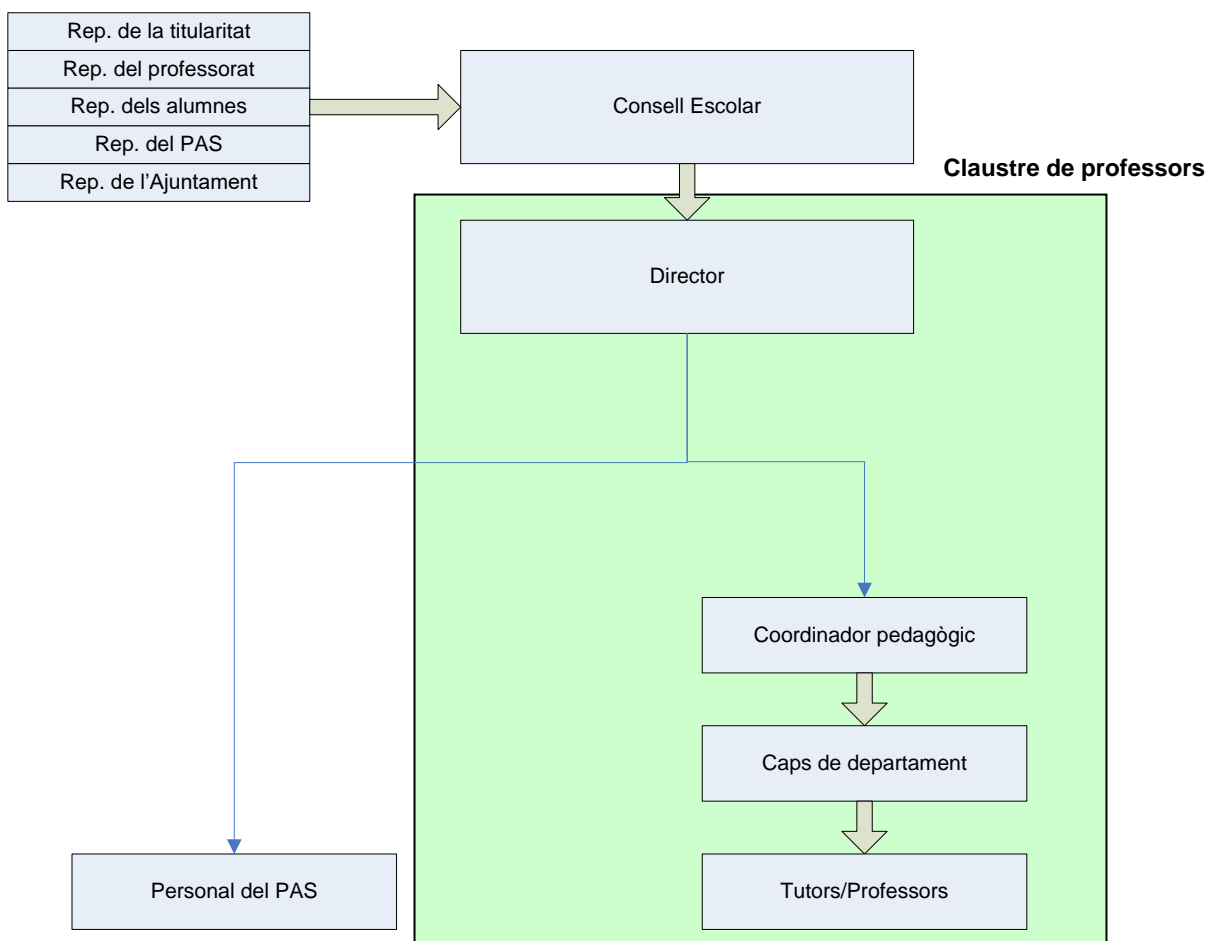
Rep. de la titularitat
Rep. del professorat
Rep. dels alumnes
Rep. del PAS
Rep. de l'Ajuntament

Consell Escolar

Claustre de professors

Director

Coordinador pedagògic

Caps de departament

Tutors/Professors

Personal del PAS